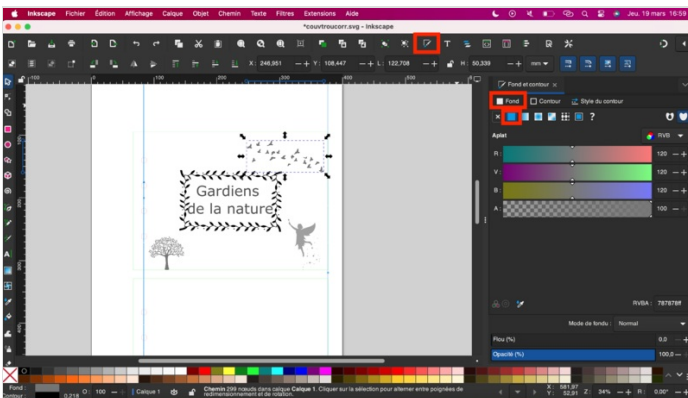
Inkscape Fichier Édition Affichage Calque Objet Chemin Texte Filtres Extensions Aide
Jeu. 19 mars 16:59
*couvtroucorr.svg - Inkscape

X: 246,951 Y: 108,447 L: 122,708 H: 50,339 mm

Fond et contour ×
Fond Contour Style du contour
Aplat
RVB
R 120
V 120
B 120
A 100
RVBA: 787878ff
Mode de fondu: Normal
Flou (%) 0,0
Opacité (%) 100,0

Gardiens
de la nature

Fond:
O: 100
Calque 1
Chemin 298 nœuds dans calque Calque 1. Cliquer sur la sélection pour alterner entre poignées de redimensionnement et de rotation.
X: 581,97 Y: 52,91 Z: 34% R: 0,00°